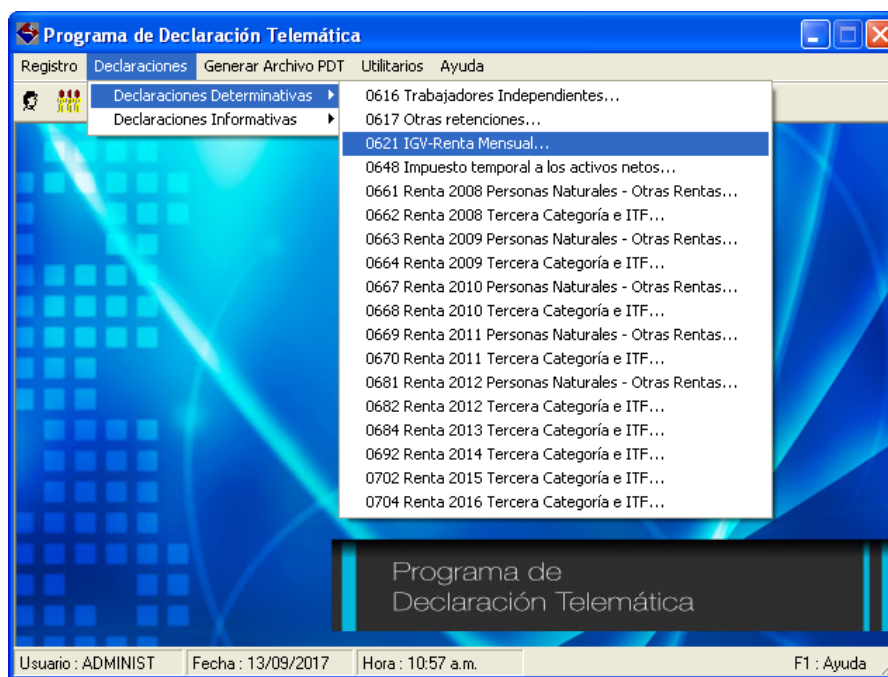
Programa de Declaración Telemática

Registro Declaraciones Generar Archivo PDT Utilitarios Ayuda

Declaraciones Determinativas
Declaraciones Informativas

0616 Trabajadores Independientes...
0617 Otras retenciones...
0621 IGV-Renta Mensual...
0648 Impuesto temporal a los activos netos...
0661 Renta 2008 Personas Naturales - Otras Rentas...
0662 Renta 2008 Tercera Categoría e ITF...
0663 Renta 2009 Personas Naturales - Otras Rentas...
0664 Renta 2009 Tercera Categoría e ITF...
0667 Renta 2010 Personas Naturales - Otras Rentas...
0668 Renta 2010 Tercera Categoría e ITF...
0669 Renta 2011 Personas Naturales - Otras Rentas...
0670 Renta 2011 Tercera Categoría e ITF...
0681 Renta 2012 Personas Naturales - Otras Rentas...
0682 Renta 2012 Tercera Categoría e ITF...
0684 Renta 2013 Tercera Categoría e ITF...
0692 Renta 2014 Tercera Categoría e ITF...
0702 Renta 2015 Tercera Categoría e ITF...
0704 Renta 2016 Tercera Categoría e ITF...

Programa de Declaración Telemática

Usuario : ADMINIST Fecha : 13/09/2017 Hora : 10:57 a.m. F1 : Ayuda